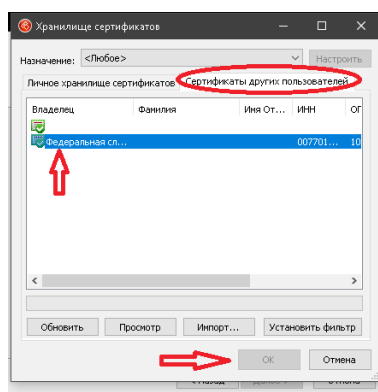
Хранилище сертификатов

Назначение: <Любое>

Настроить

Личное хранилище сертификатов

Сертификаты других пользователей

| Владелец | Фамилия | Имя От... | ИНН | ОГ |
|---|---|---|---|---|
| Федеральная сл... | | | 007701... | 10 |

Обновить

Просмотр

Импорт...

Установить фильтр

ОК

Отмена